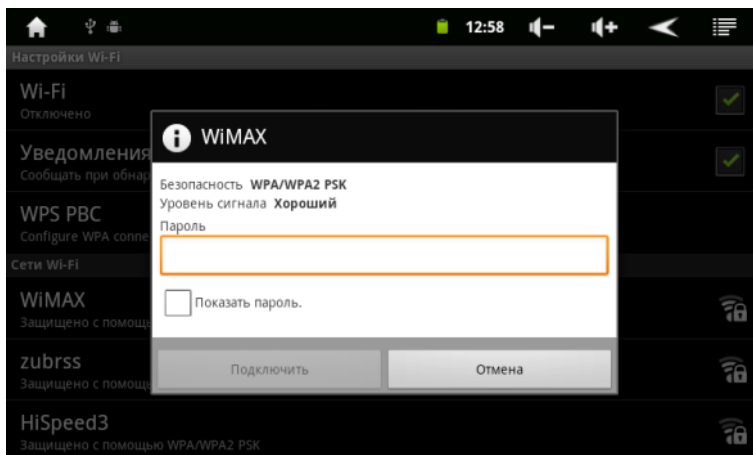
12:58

Настройки Wi-Fi

Wi-Fi
Отключено

Уведомления
Сообщать при обнар

WPS PBC
Configure WPA conne

Сети Wi-Fi

WiMAX
Защищено с помощь

zubrss
Защищено с помощь

HiSpeed3
Защищено с помощью WPA/WPA2 PSK

WiMAX

Безопасность **WPA/WPA2 PSK**
Уровень сигнала **Хороший**
Пароль

Показать пароль.

Подключить

Отмена